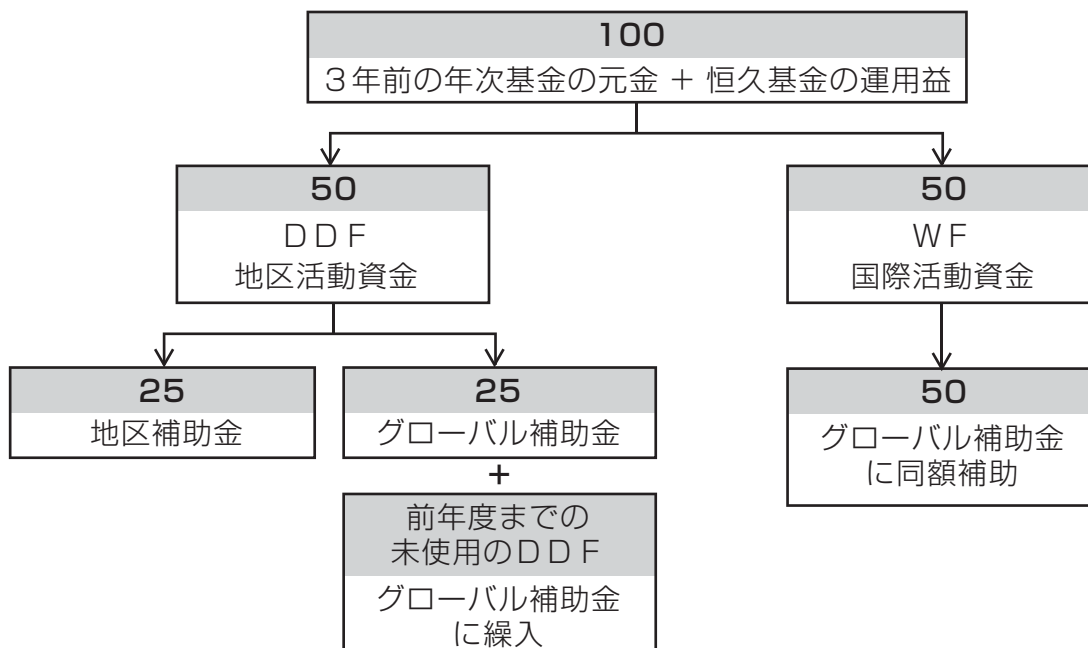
100
3年前の年次基金の元金 + 恒久基金の運用益

50
DDF
地区活動資金

50
WF
国際活動資金

25
地区補助金

25
グローバル補助金

+

前年度までの未使用のDDF
グローバル補助金に繰入

50
グローバル補助金に同額補助